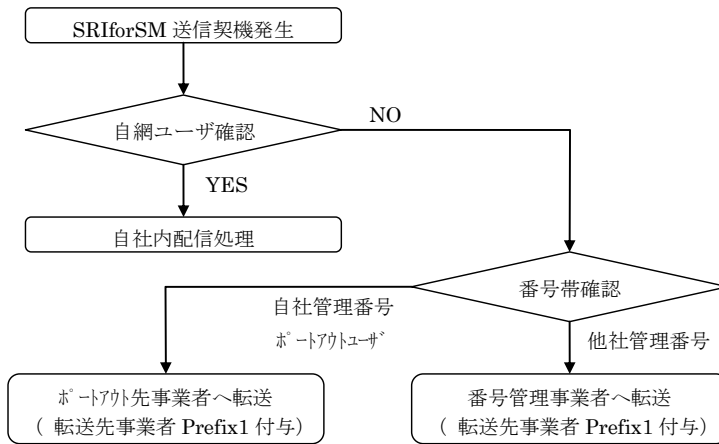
SRIforSM 送信契機発生

自網ユーザ確認

NO

YES

自社内配信処理

番号帯確認

自社管理番号

ﾎﾟｰﾄｱｳﾄﾕｰｻﾞ

他社管理番号

ﾎﾟｰﾄｱｳﾄ先事業者へ転送
（転送先事業者 Prefix1 付与）

番号管理事業者へ転送
（転送先事業者 Prefix1 付与）